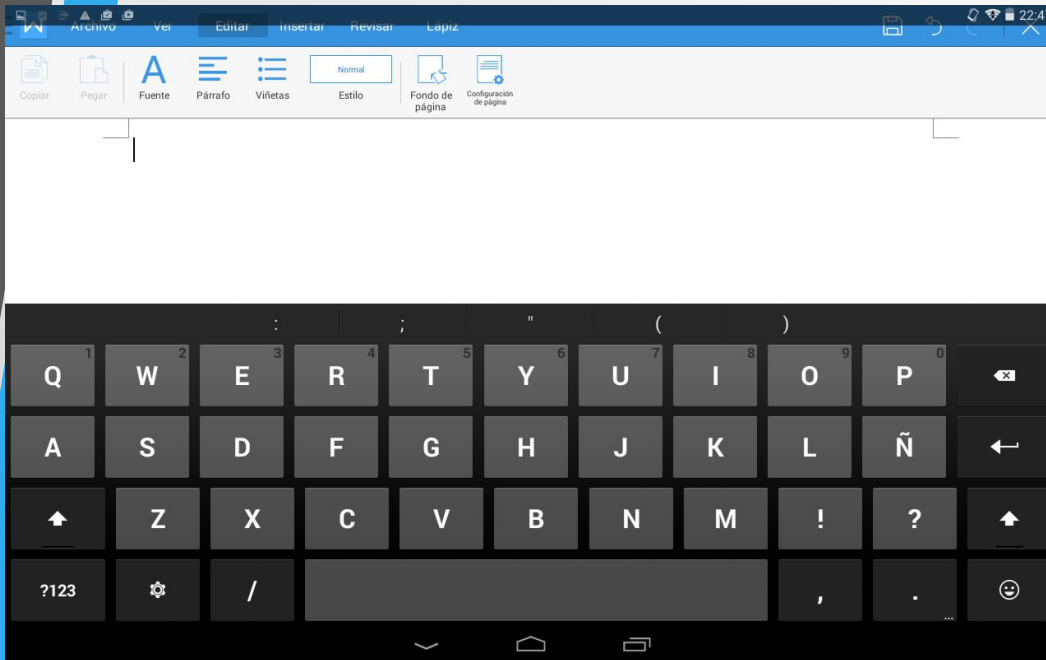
Archivo Ver Editar Insertar Revisar Lápiz

22:4

Copiar Pegar Fuente Párrafo Viñetas Normal Estilo Fondo de página Configuración de página

: ; " ( )

Q 1 W 2 E 3 R 4 T 5 Y 6 U 7 I 8 O 9 P 0

A S D F G H J K L Ñ

Z X C V B N M ! ?

?123 / , .